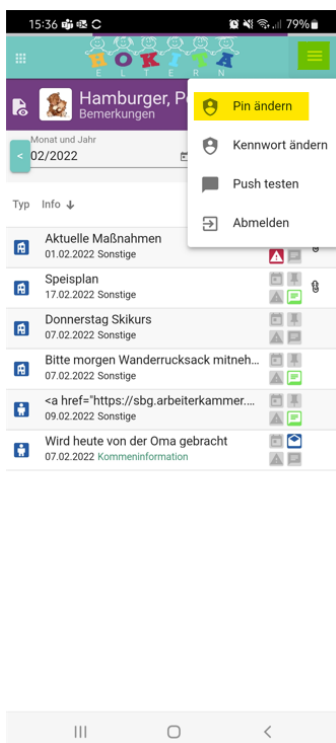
15:36 79%

KOKITA
ELTERN

Hamburger, P
Bemerkungen

Monat und Jahr
02/2022

Pin ändern

Kennwort ändern

Push testen

Abmelden

Typ Info

Aktuelle Maßnahmen
01.02.2022 Sonstige

Speisplan
17.02.2022 Sonstige

Donnerstag Skikurs
07.02.2022 Sonstige

Bitte morgen Wanderrucksack mitneh...
07.02.2022 Sonstige

<a href="https://sbg.arbeiterkammer....
09.02.2022 Sonstige

Wird heute von der Oma gebracht
07.02.2022 Kommeninformation